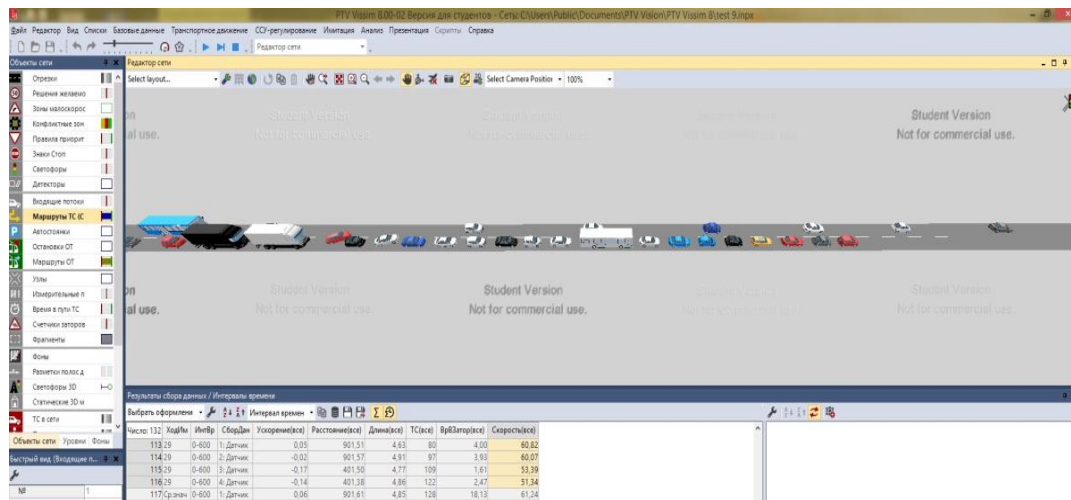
PTV Vissim 8.00-02 Версия для студентов - Сеть C:\Users\Public\Documents\PTV Vision\PTV Vissim 8\test 9.inpx

Файл Редактор Вид Списки Базовые данные Транспортное движение ССУ-регулирование Имитация Анализ Презентация Скрипты Справка

Редактор сети

Объекты сети

Редактор сети

Select layout...

Select Camera Position

100%

Отрезки
Решения желаемо
Зоны малоскорос
Конфликтные зон
Правила приорит
Знаки Стоп
Светофоры
Детекторы
Входящие потоки
Маршруты ТС (С
Автостоянки
Остановки ОТ
Маршруты ОТ
Узлы
Измерительные п
Время в пути ТС
Счетчики заторов
Фрагменты
Фоны
Разметки полос д
Светофоры 3D
Статические 3D м
ТС в сети

Объекты сети Уровни Фоны

Быстрый вид (Входящие п...

№ 1

Student Version
Not for commercial use.

Student Version
Not for commercial use.

Student Version
Not for commercial use.

Student Version
Not for commercial use.

Student Version
Not for commercial use.

Student Version
Not for commercial use.

Student Version
Not for commercial use.

Student Version
Not for commercial use.

Student Version
Not for commercial use.

on
al use.

on
al use.

Результаты сбора данных / Интервалы времени

Выбрать оформлени

Интервал времен

| Число: 132 | ХодИм | ИнтВр | СборДан | Ускорение(все) | Расстояние(все) | Длина(все) | ТС(все) | ВрВЗатор(все) | Скорость(все) |
|---|---|---|---|---|---|---|---|---|---|
| 113 | 29 | 0-600 | 1: Датчик | 0,05 | 901,51 | 4,63 | 80 | 4,00 | 60,82 |
| 114 | 29 | 0-600 | 2: Датчик | -0,02 | 901,57 | 4,91 | 97 | 3,93 | 60,07 |
| 115 | 29 | 0-600 | 3: Датчик | -0,17 | 401,50 | 4,77 | 109 | 1,61 | 53,39 |
| 116 | 29 | 0-600 | 4: Датчик | -0,14 | 401,38 | 4,86 | 122 | 2,47 | 51,34 |
| 117 | Ср.знач | 0-600 | 1: Датчик | 0,06 | 901,61 | 4,85 | 128 | 18,13 | 61,24 |